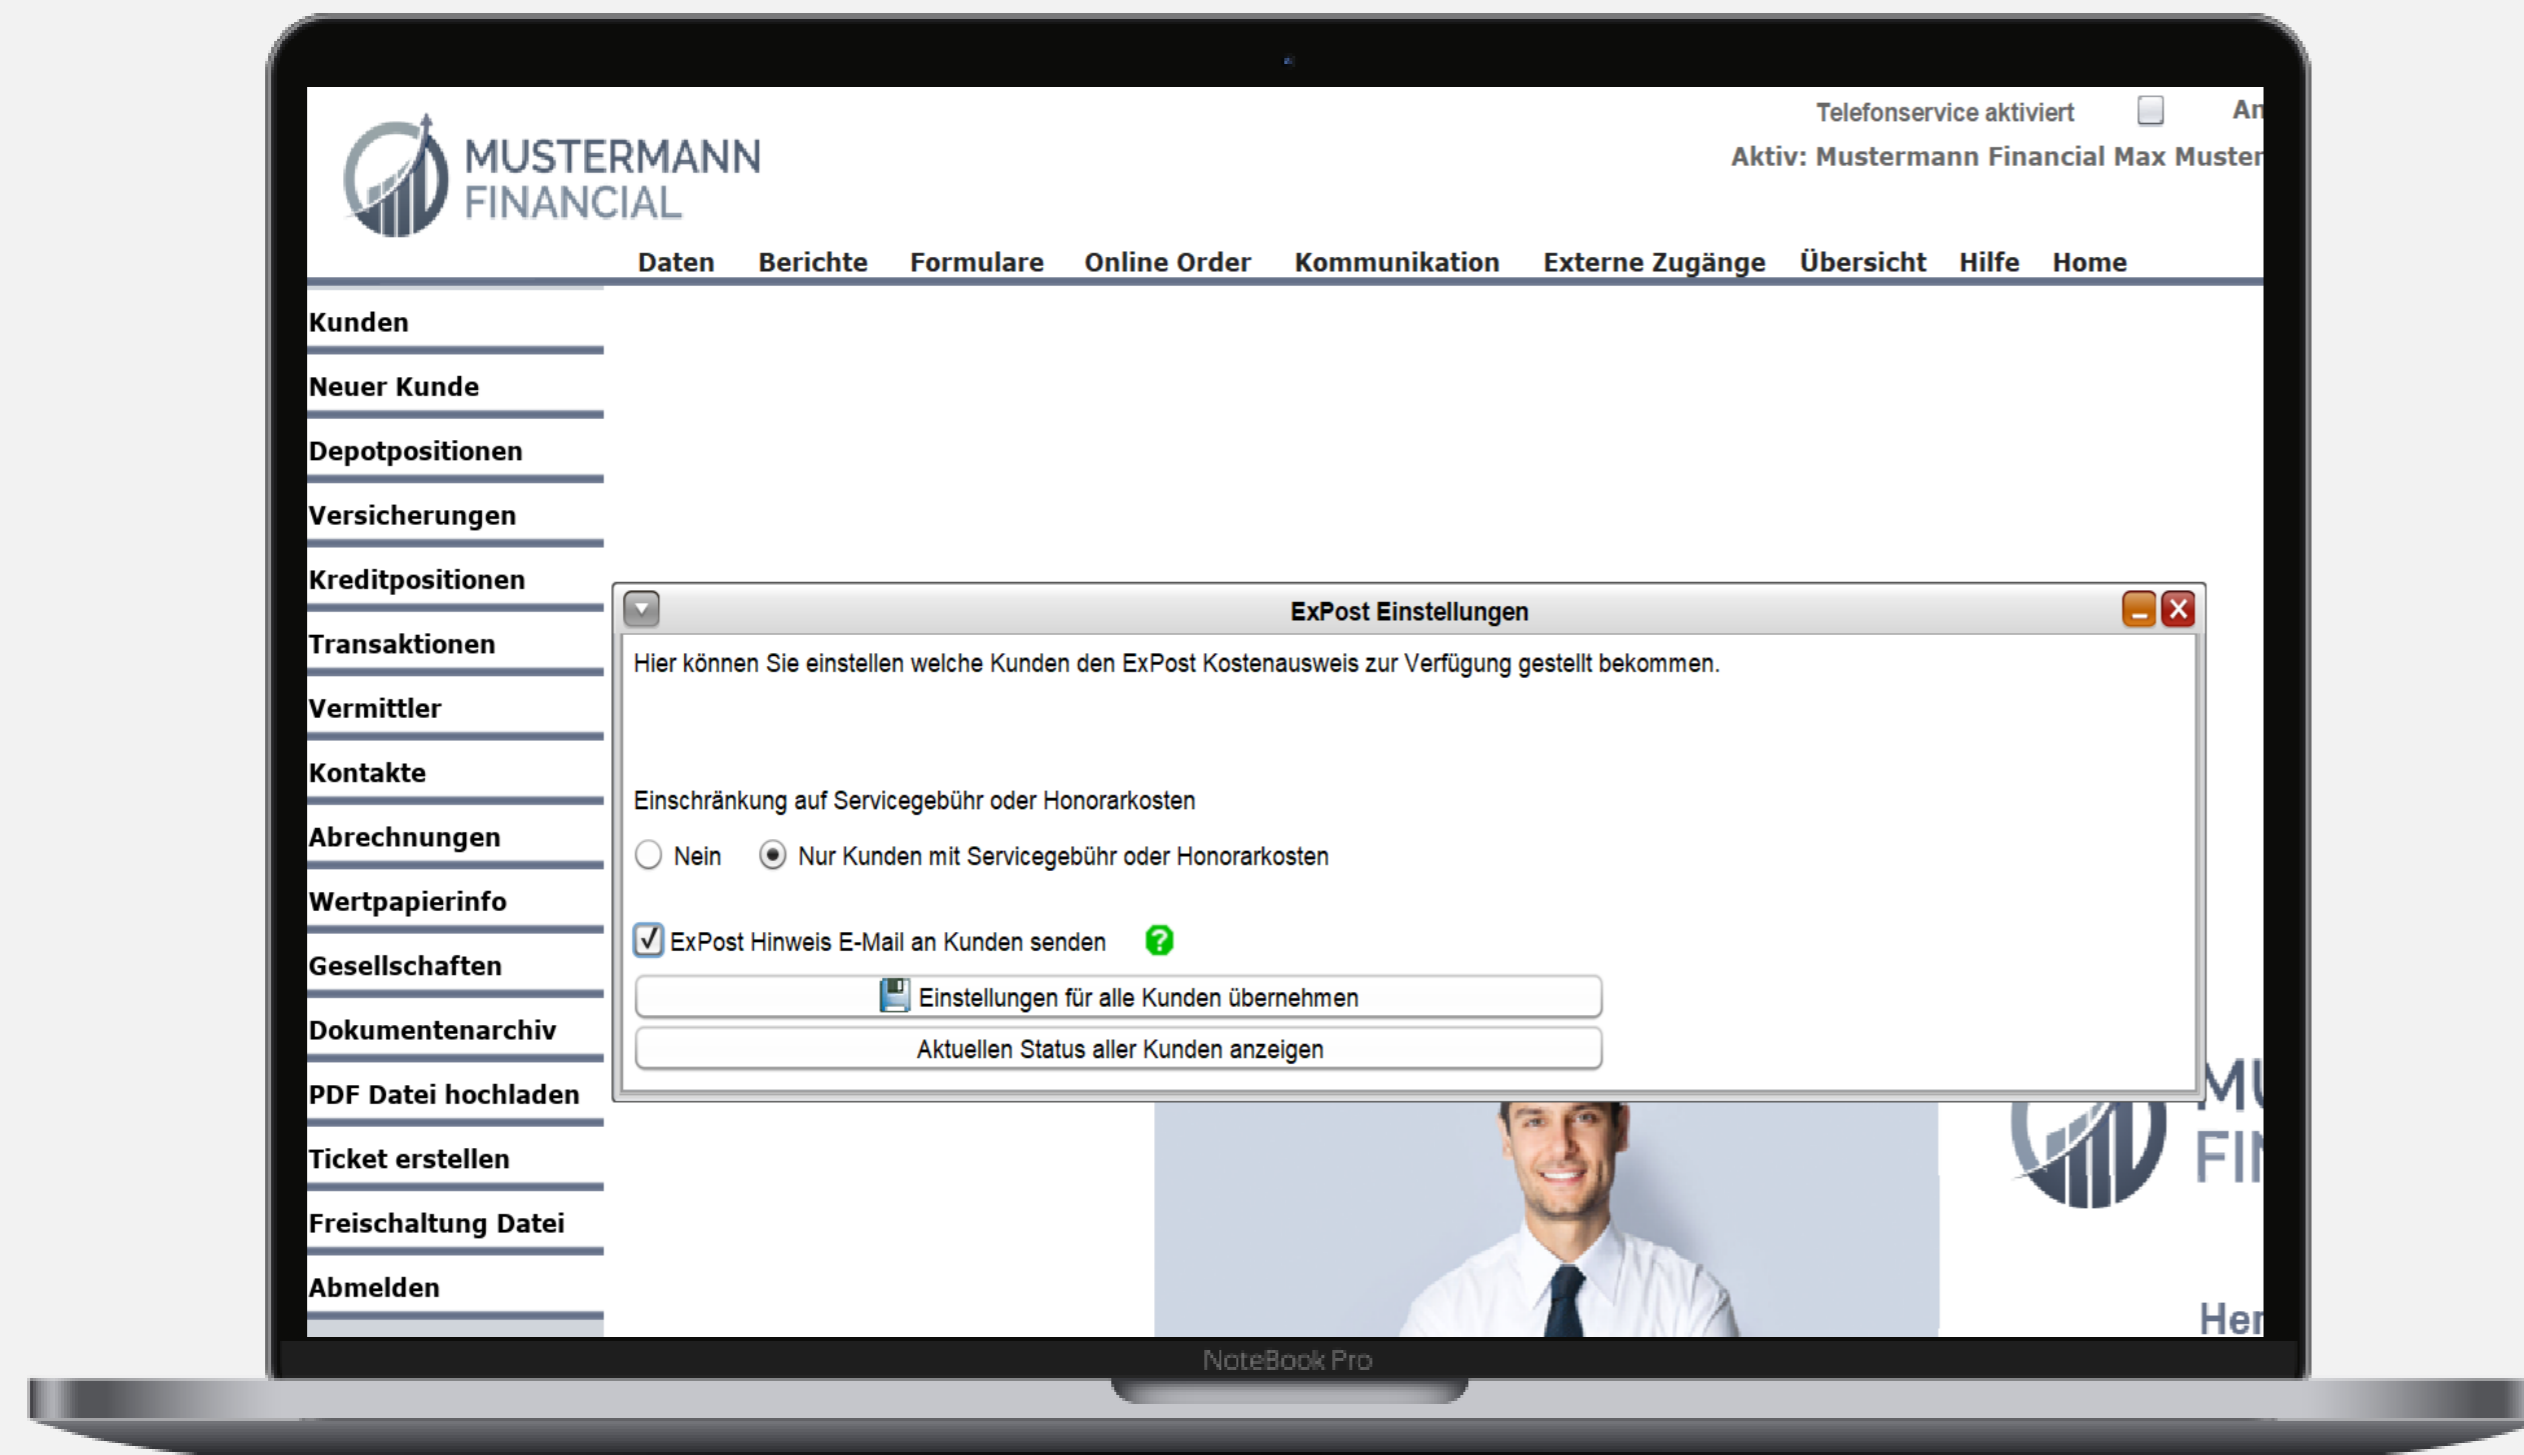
MUSTERMANN FINANCIAL

Telefonservice aktiviert An

Aktiv: Mustermann Financial Max Muster

Daten Berichte Formulare Online Order Kommunikation Externe Zugänge Übersicht Hilfe Home

Kunden
Neuer Kunde
Depotpositionen
Versicherungen
Kreditpositionen
Transaktionen
Vermittler
Kontakte
Abrechnungen
Wertpapierinfo
Gesellschaften
Dokumentenarchiv
PDF Datei hochladen
Ticket erstellen
Freischaltung Datei
Abmelden

ExPost Einstellungen

Hier können Sie einstellen welche Kunden den ExPost Kostenausweis zur Verfügung gestellt bekommen.

Einschränkung auf Servicegebühr oder Honorarkosten

Nein Nur Kunden mit Servicegebühr oder Honorarkosten

ExPost Hinweis E-Mail an Kunden senden

Einstellungen für alle Kunden übernehmen

Aktuellen Status aller Kunden anzeigen

MU
FI

Her

NoteBook Pro